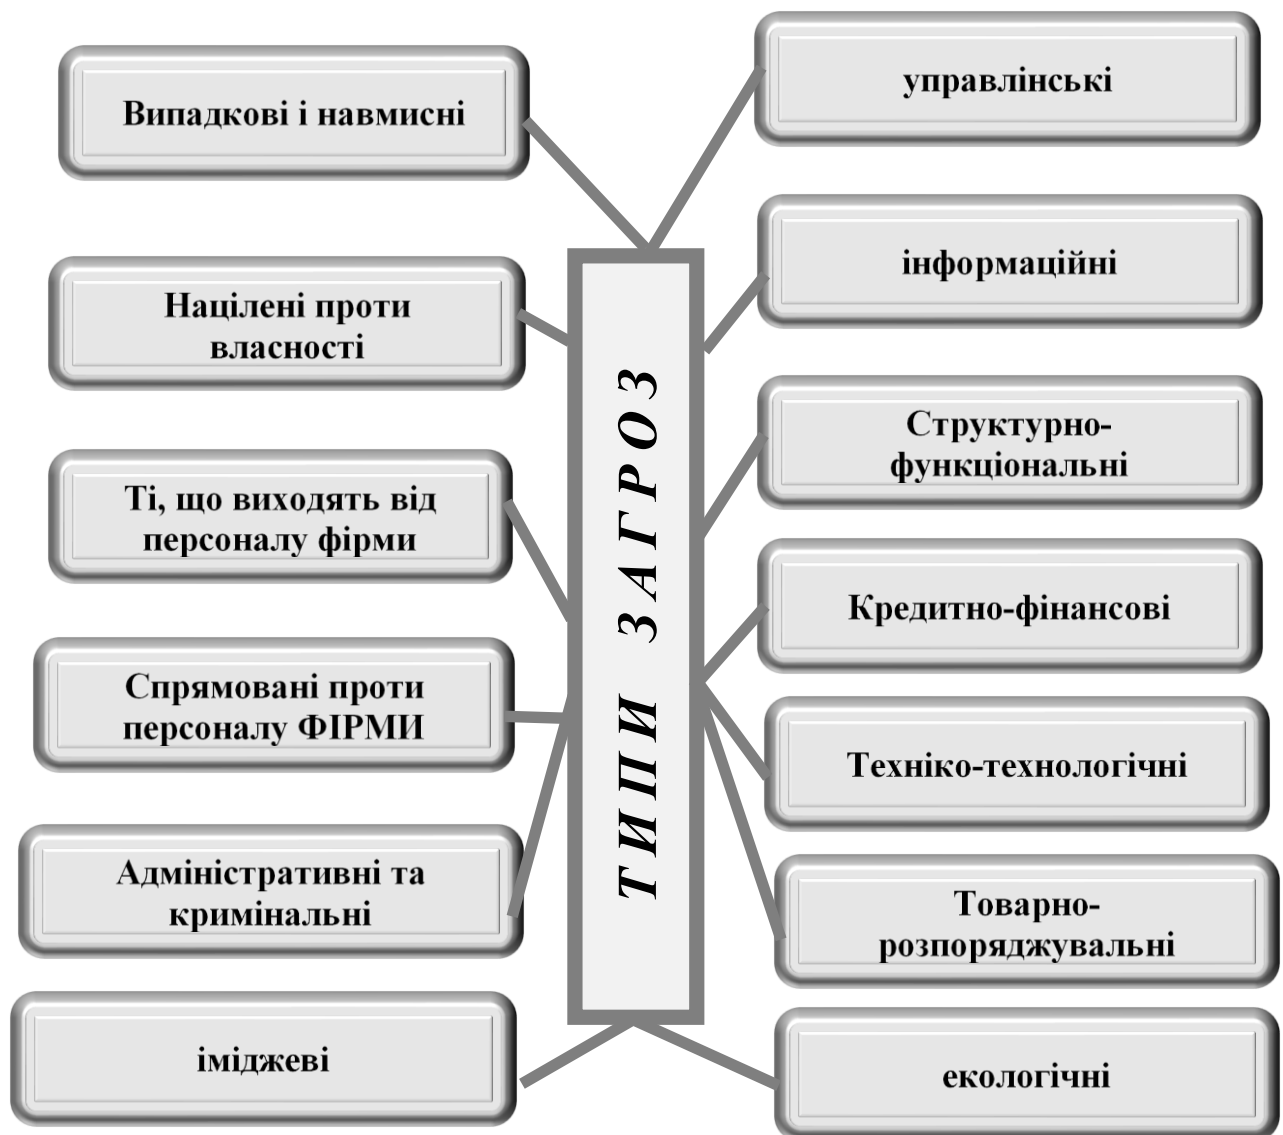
ТИПИ ЗАГРОЗ

Випадкові і навмисні

Націлені проти власності

Ті, що виходять від персоналу фірми

Спрямовані проти персоналу ФІРМИ

Адміністративні та кримінальні

іміджеві

управлінські

інформаційні

Структурно-функціональні

Кредитно-фінансові

Техніко-технологічні

Товарно-розпоряджувальні

екологічні